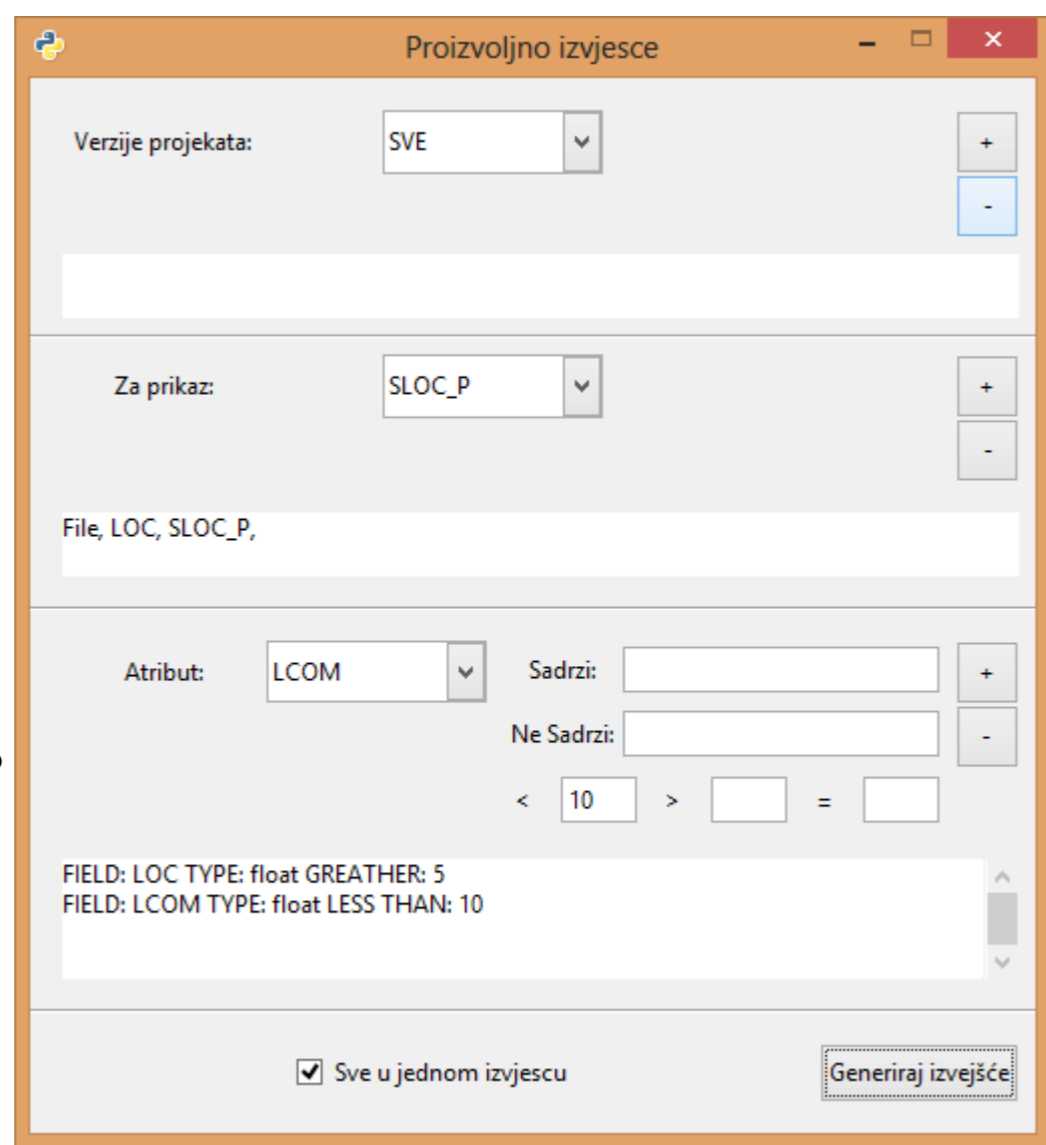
Proizvoljno izvjesce

Verzije projekata: SVE

+

-

Za prikaz: SLOC_P

+

-

File, LOC, SLOC_P,

Atribut: LCOM

Sadrzi:

Ne Sadrzi:

+

-

< 10 > =

FIELD: LOC TYPE: float GREATHER: 5
FIELD: LCOM TYPE: float LESS THAN: 10

Sve u jednom izvjescu

Generiraj izvješće